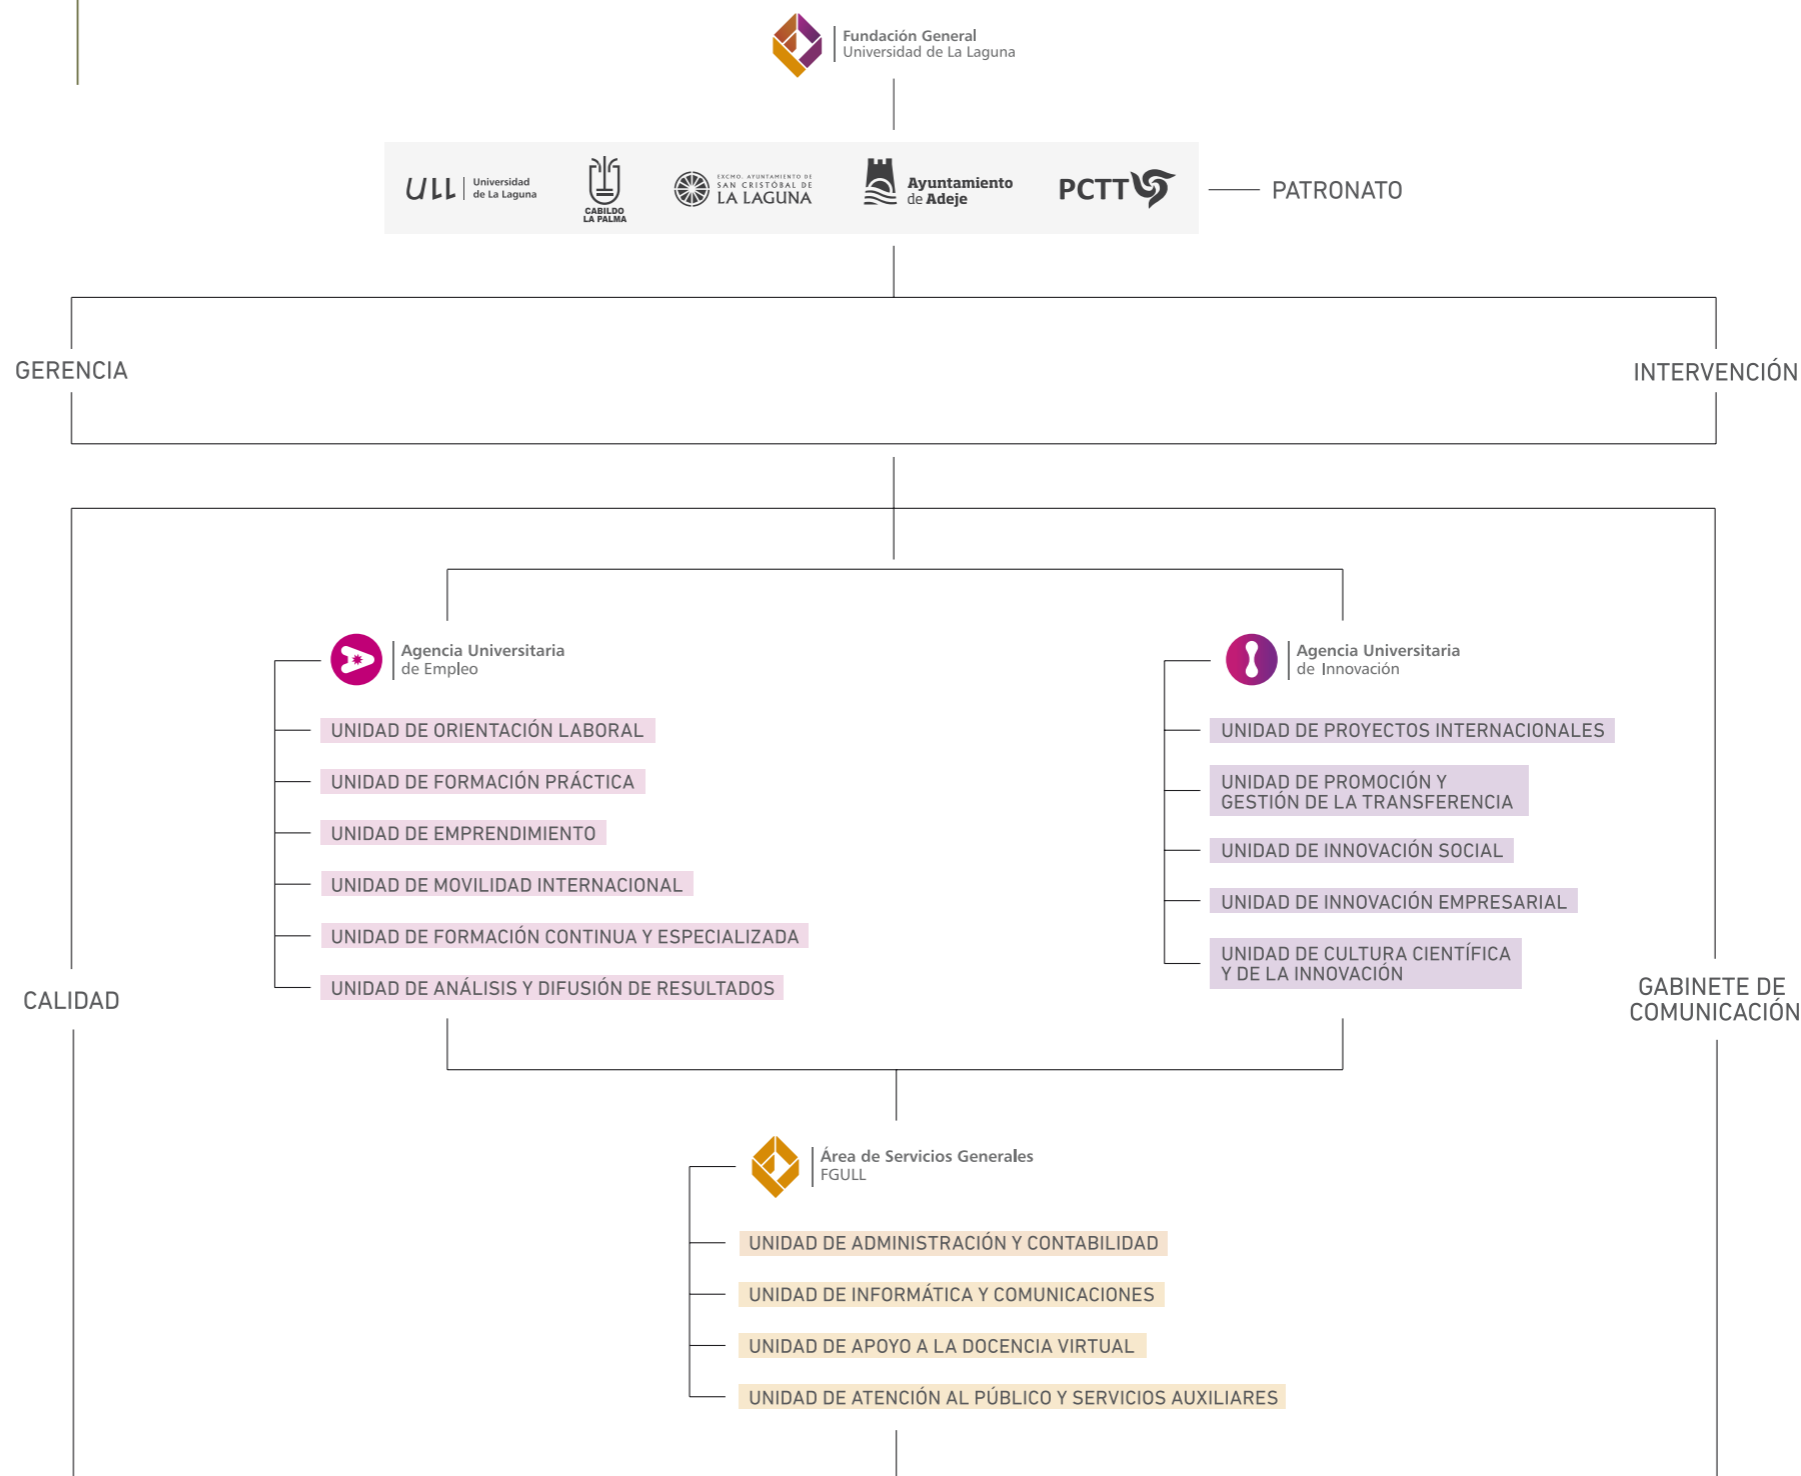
Fundación General
Universidad de La Laguna

ULL Universidad de La Laguna
CABILDO LA PALMA
EXCMO. AYUNTAMIENTO DE SAN CRISTÓBAL DE LA LAGUNA
Ayuntamiento de Adeje
PCTT

PATRONATO

GERENCIA

INTERVENCIÓN

Agencia Universitaria de Empleo

UNIDAD DE ORIENTACIÓN LABORAL

UNIDAD DE FORMACIÓN PRÁCTICA

UNIDAD DE EMPRENDIMIENTO

UNIDAD DE MOVILIDAD INTERNACIONAL

UNIDAD DE FORMACIÓN CONTINUA Y ESPECIALIZADA

UNIDAD DE ANÁLISIS Y DIFUSIÓN DE RESULTADOS

Agencia Universitaria de Innovación

UNIDAD DE PROYECTOS INTERNACIONALES

UNIDAD DE PROMOCIÓN Y GESTIÓN DE LA TRANSFERENCIA

UNIDAD DE INNOVACIÓN SOCIAL

UNIDAD DE INNOVACIÓN EMPRESARIAL

UNIDAD DE CULTURA CIENTÍFICA Y DE LA INNOVACIÓN

CALIDAD

GABINETE DE COMUNICACIÓN

Área de Servicios Generales FGULL

UNIDAD DE ADMINISTRACIÓN Y CONTABILIDAD

UNIDAD DE INFORMÁTICA Y COMUNICACIONES

UNIDAD DE APOYO A LA DOCENCIA VIRTUAL

UNIDAD DE ATENCIÓN AL PÚBLICO Y SERVICIOS AUXILIARES